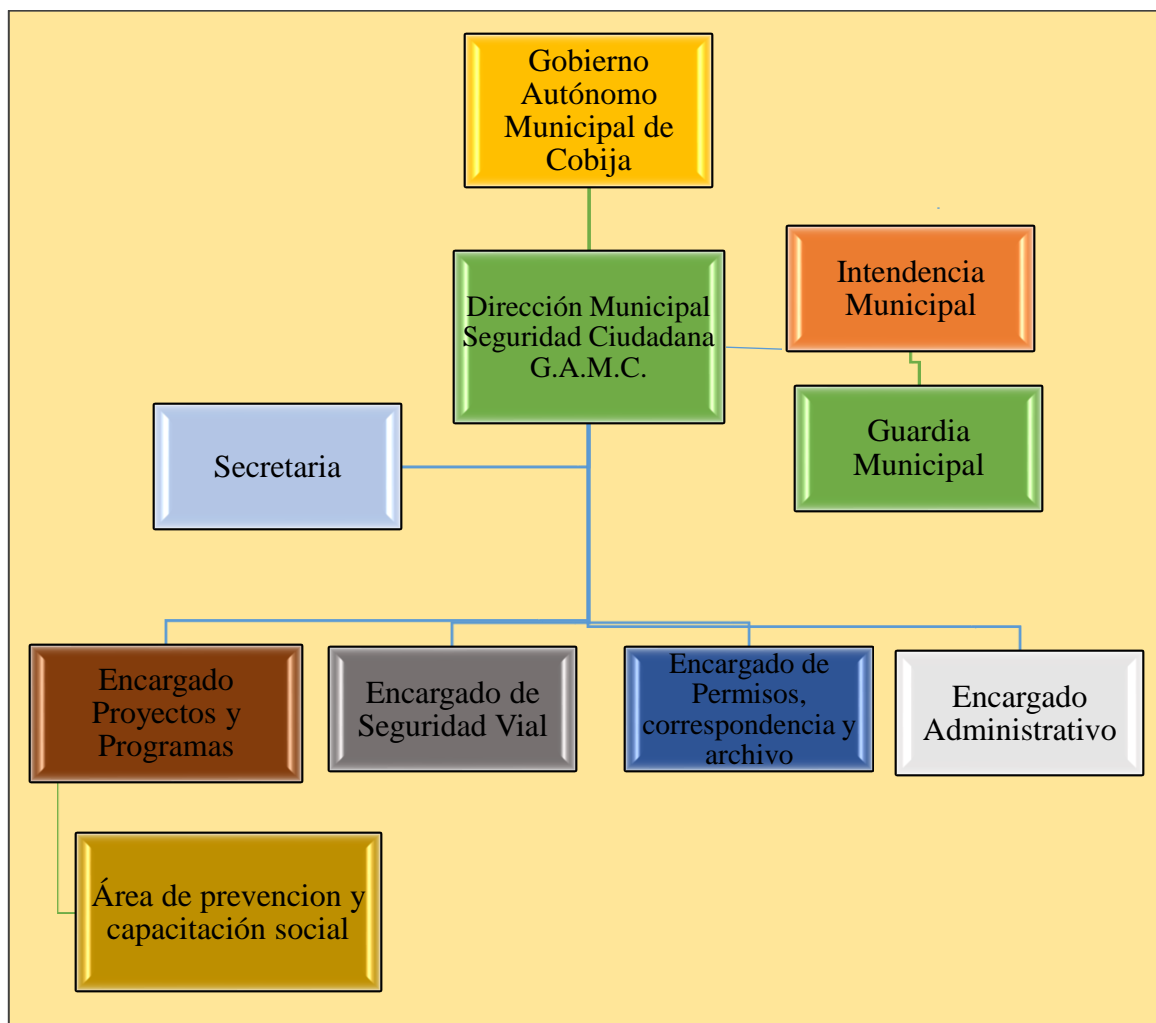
Gobierno Autónomo Municipal de Cobija

Dirección Municipal Seguridad Ciudadana G.A.M.C.

Intendencia Municipal

Guardia Municipal

Secretaria

Encargado Proyectos y Programas

Encargado de Seguridad Vial

Encargado de Permisos, correspondencia y archivo

Encargado Administrativo

Área de prevencion y capacitación social